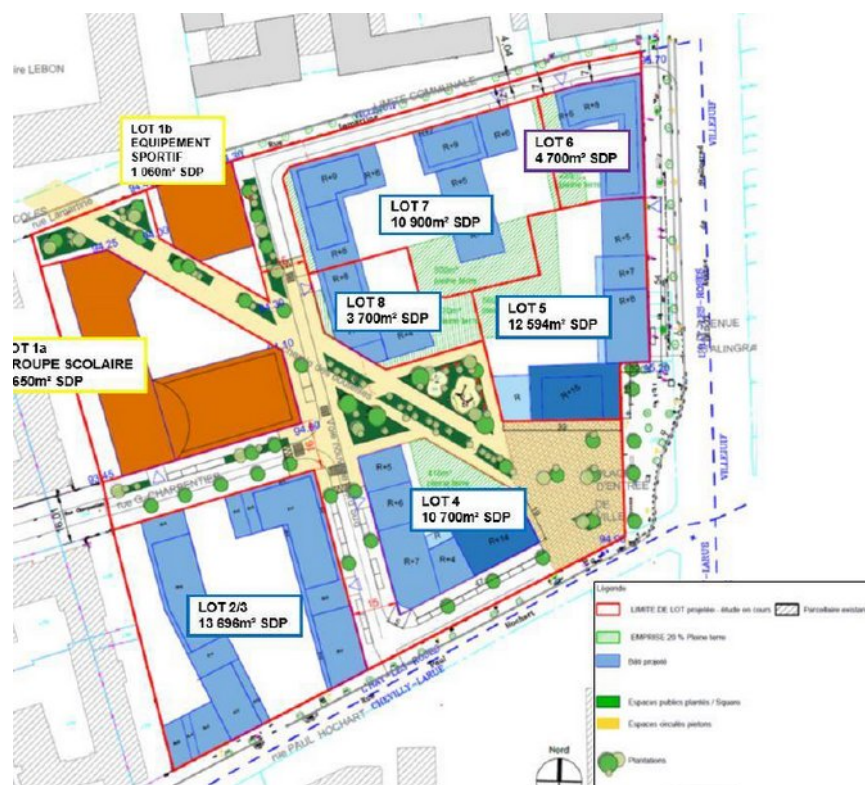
ire LEBON

LOT 1b
EQUIPEMENT
SPORTIF
1 060m² SDP

LOT 6
4 700m² SDP

LOT 7
10 900m² SDP

LOT 8
3 700m² SDP

LOT 5
12 594m² SDP

LOT 1a
ROUPE SCOLAIRE
650m² SDP

LOT 4
10 700m² SDP

LOT 2/3
13 696m² SDP

R+9
R+6
R+5
R+8
R+5
R+7
R+6
R
R+15
R+5
R+6
R+7
R+4
R+14

rue G. CHARPENTIER
VILLEJUIF
AVENUE
PLACE D'ENTREE DE VILLE
rue PAUL HOCHART
CHEVILLY-LARUE

Légende
LIMITE DE LOT projetée - étude en cours
Parcellaire existant
EMPRISE 25 % Pleine terre
Bâti projeté
Espaces publics plantés / Square
Espaces circulés piétons
Plantations

Nord